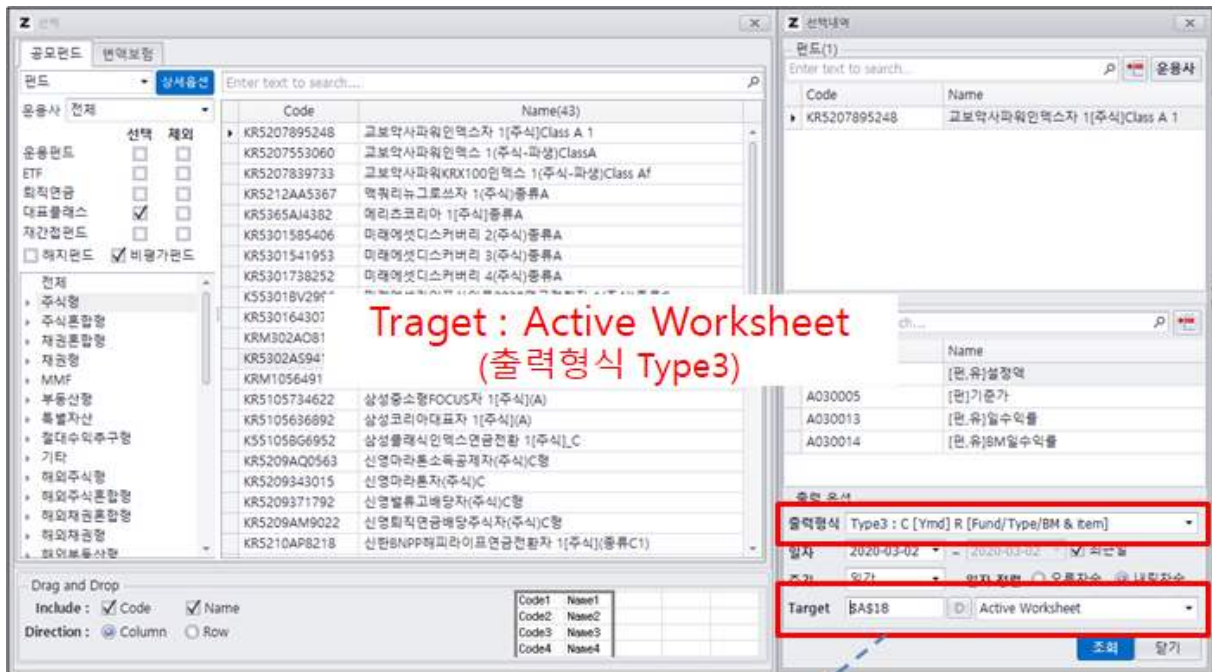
Z 선택

공모펀드 변액보험

펀드 상세옵션

운용사 전체

| | 선택 | 제외 |
|---|---|---|
| 운용펀드 | ☐ | ☐ |
| ETF | ☐ | ☐ |
| 퇴직연금 | ☐ | ☐ |
| 대표클래스 | ☑ | ☐ |
| 재간접펀드 | ☐ | ☐ |

☐ 해지펀드 ☑ 비평가펀드

전체
주식형
주식혼합형
채권혼합형
채권형
MMF
부동산형
특별자산
절대수익추구형
기타
해외주식형
해외주식혼합형
해외채권혼합형
해외채권형
해외부동산형

Enter text to search...

| Code | Name(43) |
|---|---|
| KR5207895248 | 교보악사파워인덱스자 1[주식]Class A 1 |
| KR5207553060 | 교보악사파워인덱스 1(주식-파생)ClassA |
| KR5207839733 | 교보악사파워KRX100인덱스 1(주식-파생)Class Af |
| KR5212AA5367 | 맥쿼리뉴그로쓰자 1(주식)종류A |
| KR5365AJ4382 | 메리츠코리아 1[주식]종류A |
| KR5301585406 | 미래에셋디스커버리 2(주식)종류A |
| KR5301541953 | 미래에셋디스커버리 3(주식)종류A |
| KR5301738252 | 미래에셋디스커버리 4(주식)종류A |
| KS5301BV29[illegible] | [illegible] |
| KR530164307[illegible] | |
| KRM302AO81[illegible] | |
| KR5302AS941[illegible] | |
| KRM1056491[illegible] | |
| KR5105734622 | 삼성중소형FOCUS자 1[주식](A) |
| KR5105636892 | 삼성코리아대표자 1[주식](A) |
| KS5105BG6952 | 삼성클래식인덱스연금전환 1[주식]_C |
| KR5209AQ0563 | 신영마라톤소득공제자(주식)C형 |
| KR5209343015 | 신영마라톤자(주식)C |
| KR5209371792 | 신영밸류고배당자(주식)C형 |
| KR5209AM9022 | 신영퇴직연금배당주식자(주식)C형 |
| KR5210AP8218 | 신한BNPP해피라이프연금전환자 1[주식](종류C1) |

Traget : Active Worksheet
(출력형식 Type3)

Drag and Drop
Include : ☑ Code ☑ Name
Direction : ◉ Column ○ Row

| Code1 | Name1 |
|---|---|
| Code2 | Name2 |
| Code3 | Name3 |
| Code4 | Name4 |

Z 선택내역

펀드(1)
Enter text to search... 운용사

| Code | Name |
|---|---|
| KR5207895248 | 교보악사파워인덱스자 1[주식]Class A 1 |

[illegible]ch...

| | Name |
|---|---|
| | [펀,유]설정액 |
| A030005 | [펀]기준가 |
| A030013 | [펀,유]일수익률 |
| A030014 | [펀,유]BM일수익률 |

출력 옵션
출력형식 Type3 : C [Ymd] R [Fund/Type/BM & item]
일자 2020-03-02 ~ 2020-03-02 ☑ 최근일
주기 일간 일자 정렬 ○ 오름차순 ◉ 내림차순
Target $A$18 Active Worksheet

조회 닫기